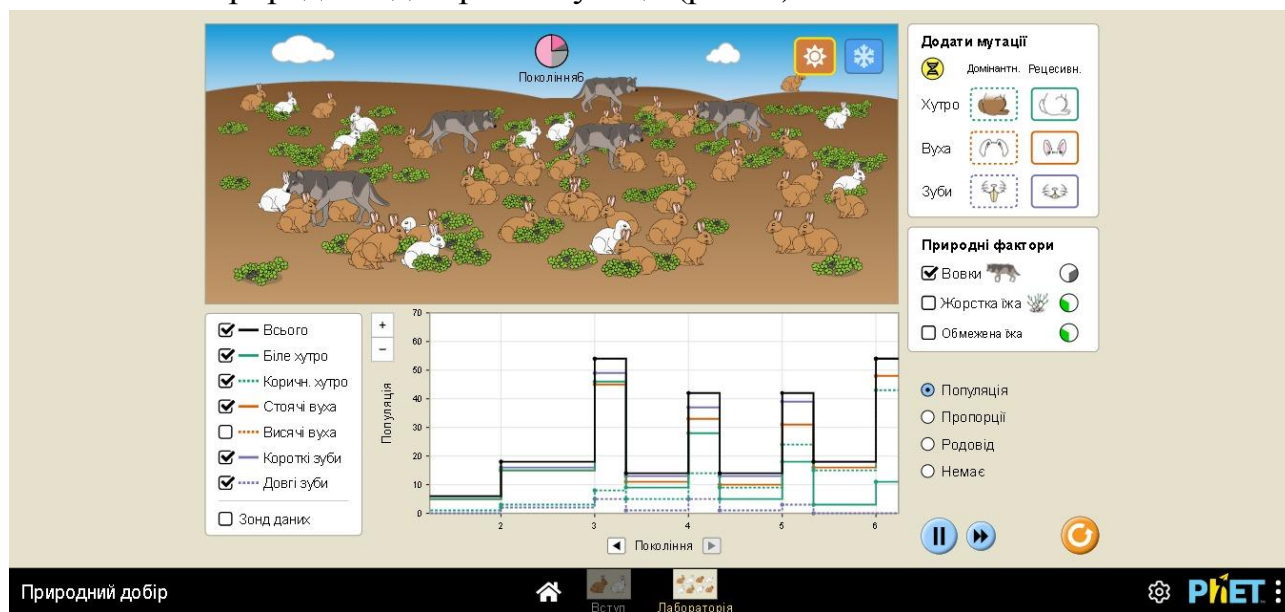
Покоління6

Додати мутації

Домінантн. Рецесивн.

Хутро

Вуха

Зуби

Природні фактори

☑ Вовки

☐ Жорстка їжа

☐ Обмежена їжа

☑ Всього
☑ Біле хутро
☑ Коричн. хутро
☑ Стоячі вуха
☐ Висячі вуха
☑ Короткі зуби
☑ Довгі зуби

☐ Зонд даних

+
−

Популяція

70
60
50
40
30
20
10
0

2
3
4
5
6

Покоління

Популяція
Пропорції
Родовід
Немає

Природний добір

Вступ
Лабораторія

PhET